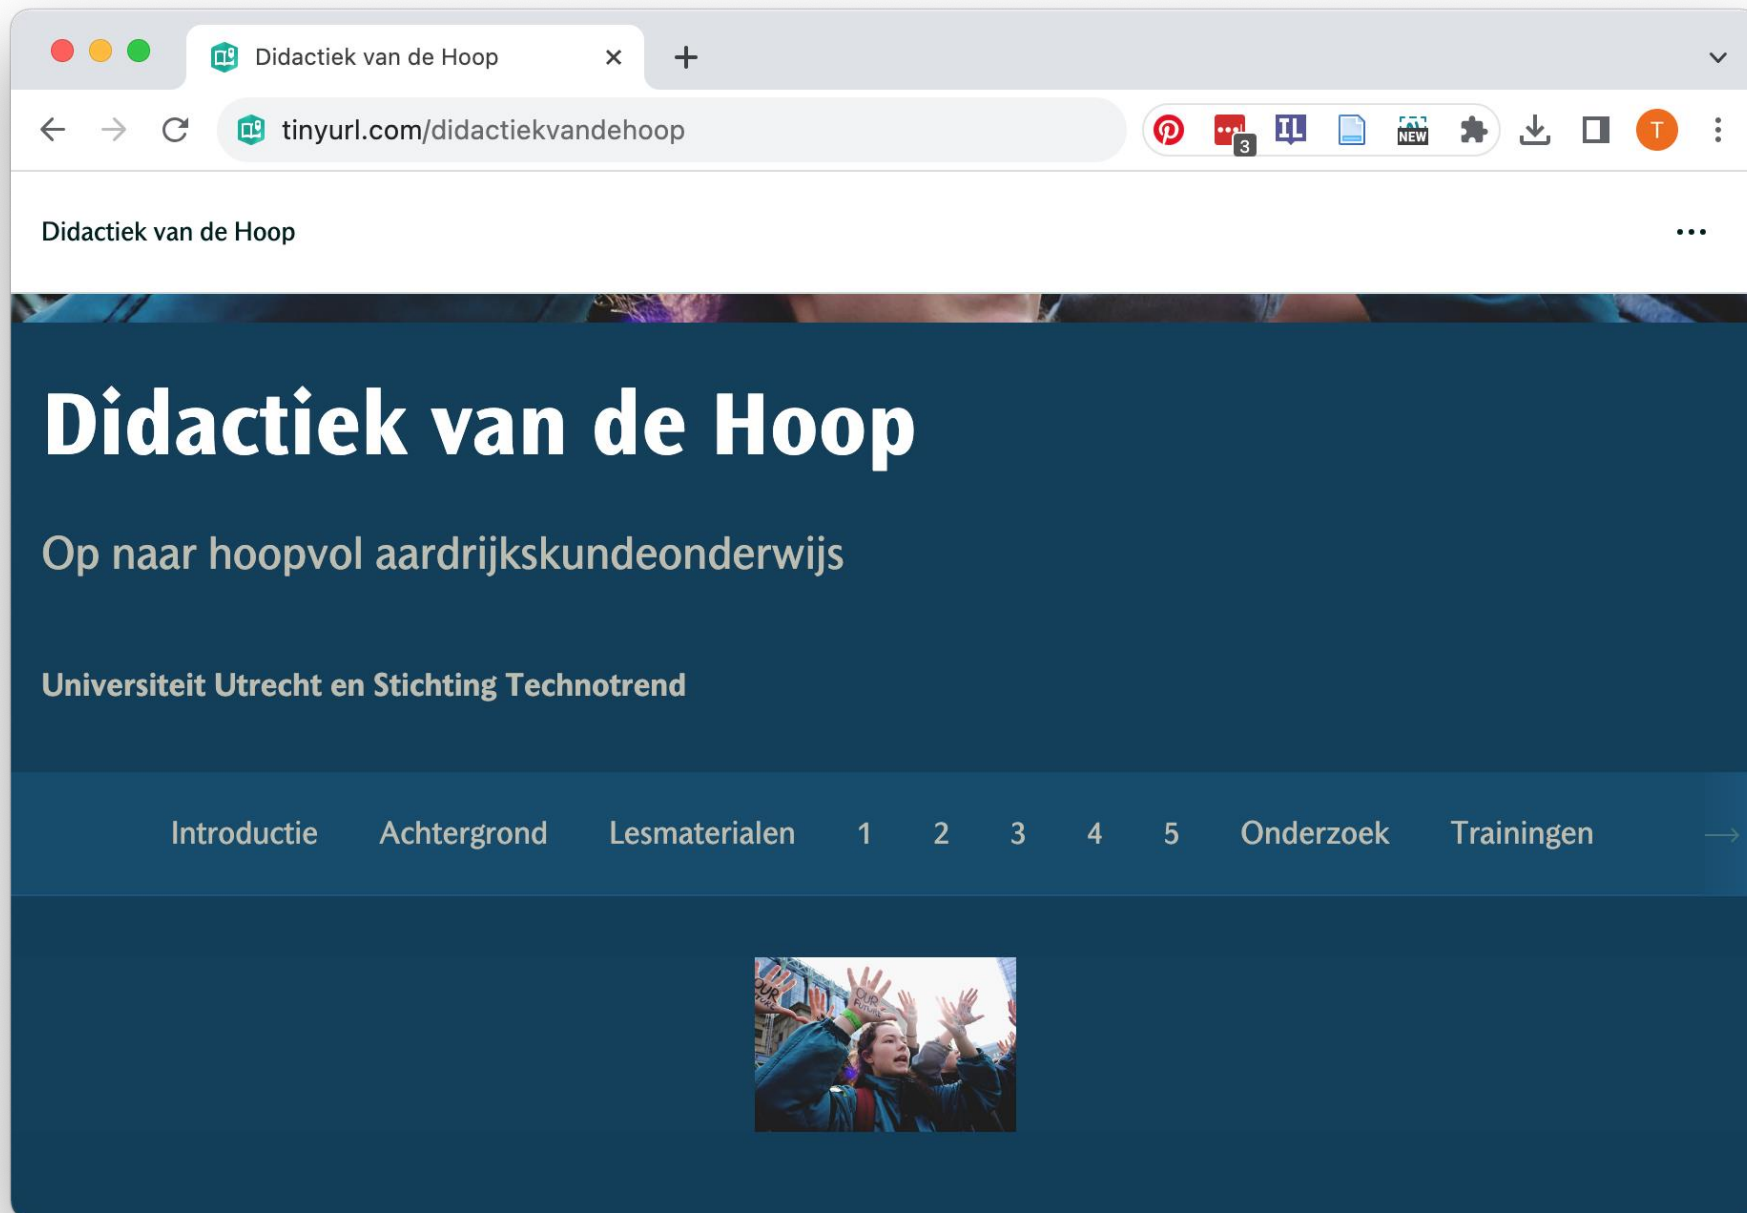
Didactiek van de Hoop

tinyurl.com/didactiekvandehoop

3

NEW

T

Didactiek van de Hoop

...

Didactiek van de Hoop

Op naar hoopvol aardrijkskundeonderwijs

Universiteit Utrecht en Stichting Technotrend

Introductie Achtergrond Lesmaterialen 1 2 3 4 5 Onderzoek Trainingen